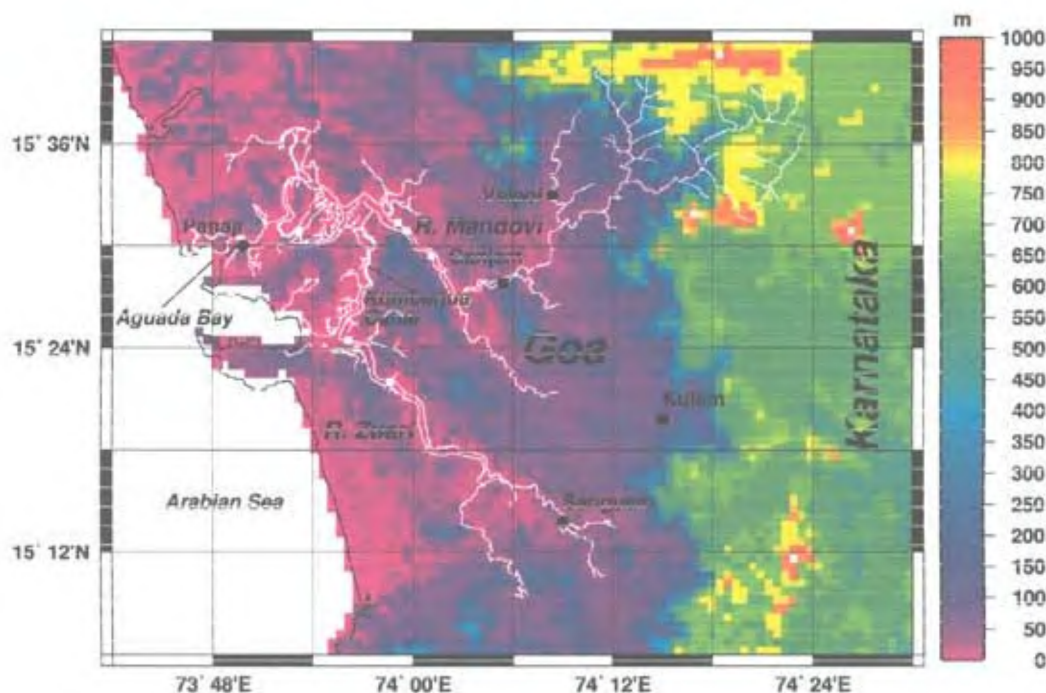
15° 36'N
15° 24'N
15° 12'N
73° 48'E
74° 00'E
74° 12'E
74° 24'E
Valpoi
Panaji
R. Mandovi
Colvale
Aguada Bay
Cumbarjua Canal
Goa
Kulem
R. Zuari
Arabian Sea
Sanguem
Karnataka
m
1000
950
900
850
800
750
700
650
600
550
500
450
400
350
300
250
200
150
100
50
0